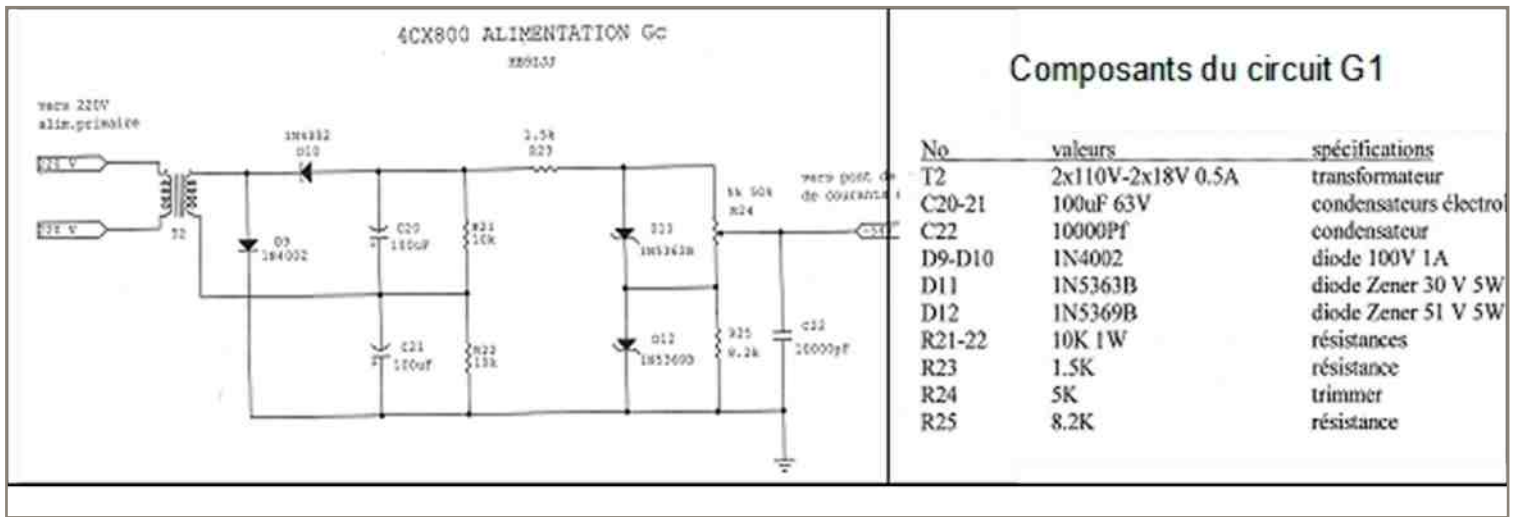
4CX800 ALIMENTATION Gc

HB9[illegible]

vers 220V
alim.primaire

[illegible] V

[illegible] V

T2

1N4002
D10

D9
1N4002

C20
100uF

R21
10k

1.5k
R23

C21
100uF

R22
10k

D11
1N5363B

D12
1N5369B

5k 50%
R24

R25
8.2k

C22
10000pF

vers pont de
de courant

Composants du circuit G1

| No | valeurs | spécifications |
|---|---|---|
| T2 | 2x110V-2x18V 0.5A | transformateur |
| C20-21 | 100uF 63V | condensateurs électrol |
| C22 | 10000Pf | condensateur |
| D9-D10 | 1N4002 | diode 100V 1A |
| D11 | 1N5363B | diode Zener 30 V 5W |
| D12 | 1N5369B | diode Zener 51 V 5W |
| R21-22 | 10K 1W | résistances |
| R23 | 1.5K | résistance |
| R24 | 5K | trimmer |
| R25 | 8.2K | résistance |